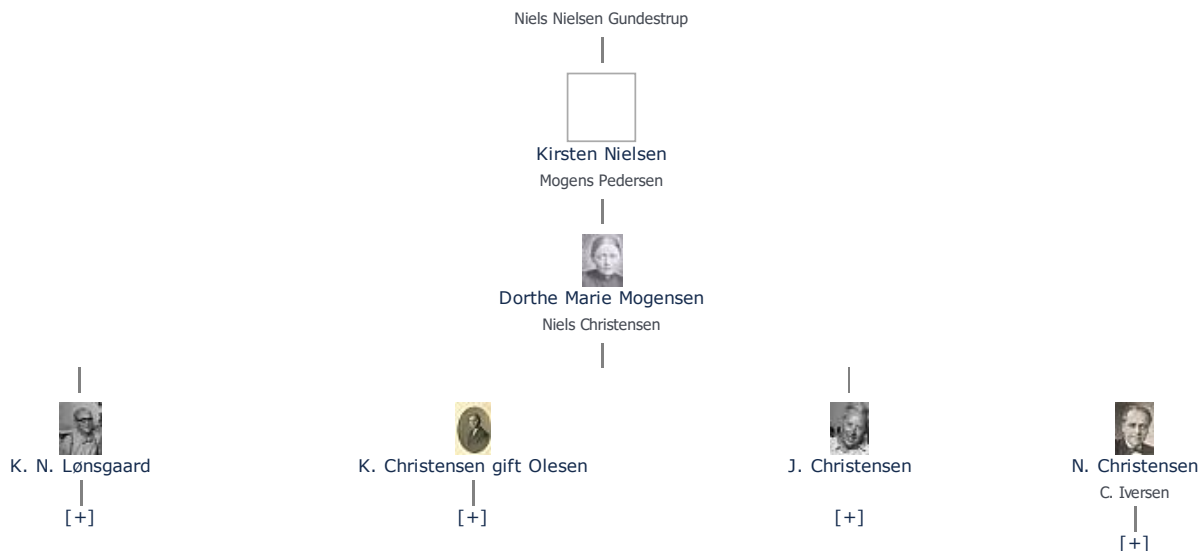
Niels Nielsen Gundestrup

Kirsten Nielsen
Mogens Pedersen

Dorthe Marie Mogensen
Niels Christensen

K. N. Lønsgaard
[+]

K. Christensen gift Olesen
[+]

J. Christensen
[+]

N. Christensen
C. Iversen
[+]